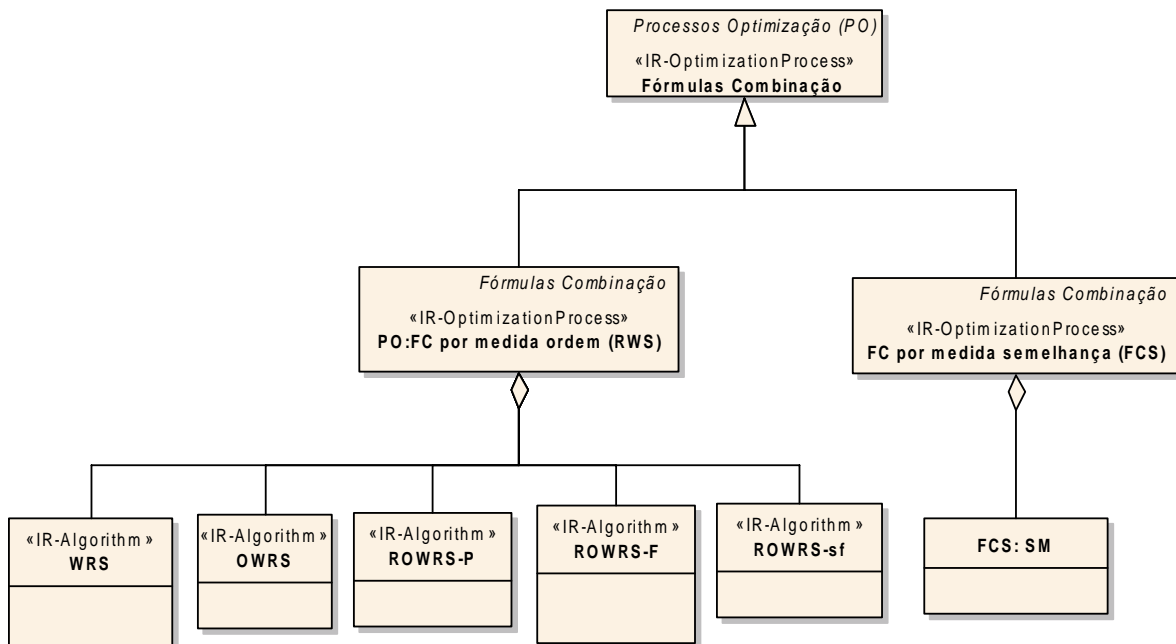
Processos Optimização (PO)

«IR-OptimizationProcess»
Fórmulas Combinação

Fórmulas Combinação

«IR-OptimizationProcess»
PO:FC por medida ordem (RWS)

Fórmulas Combinação

«IR-OptimizationProcess»
FC por medida semelhança (FCS)

«IR-Algorithm»
WRS

«IR-Algorithm»
OWRS

«IR-Algorithm»
ROWRS-P

«IR-Algorithm»
ROWRS-F

«IR-Algorithm»
ROWRS-sf

FCS: SM